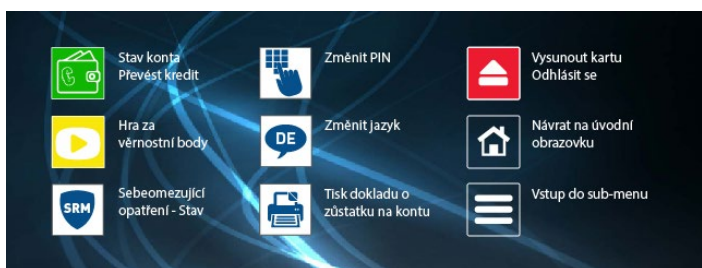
Stav konta
Převést kredit

Změnit PIN

Vysunout kartu
Odhlásit se

Hra za věrnostní body

DE

Změnit jazyk

Návrat na úvodní obrazovku

SRM

Sebeomezující opatření - Stav

Tisk dokladu o zůstatku na kontu

Vstup do sub-menu